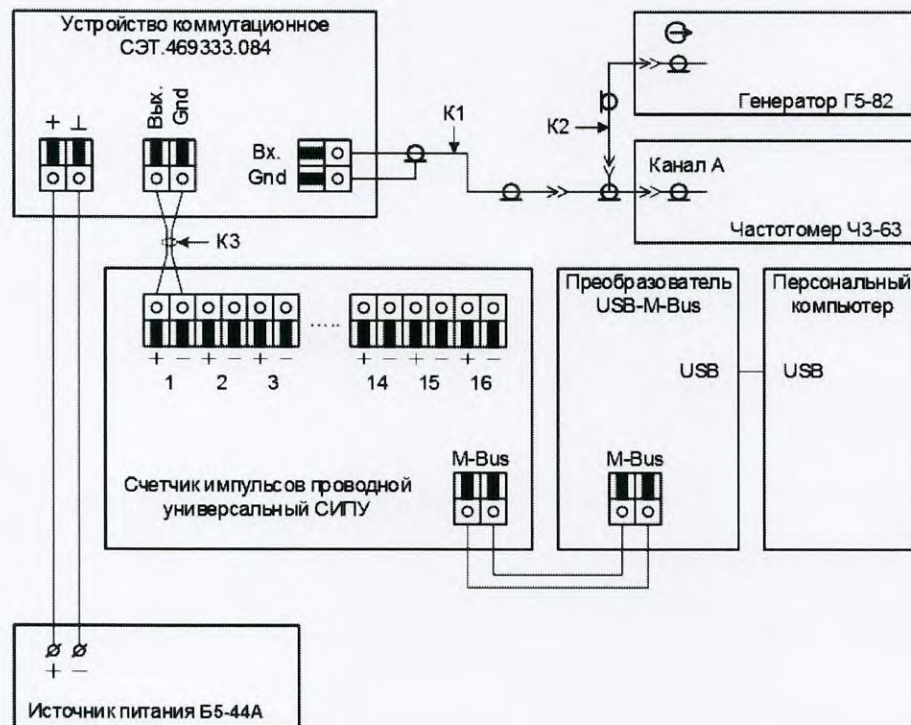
Устройство коммутационное
СЭТ.469333.084

+ ⊥

Вых.
Gnd

Вх.
Gnd

К1

К2

Генератор Г5-82

Канал А

Частотомер Ч3-63

К3

+ − + − + −
1 2 3

.....

+ − + − + −
14 15 16

Преобразователь
USB-M-Bus

Персональный
компьютер

USB

USB

M-Bus

M-Bus

Счетчик импульсов проводной
универсальный СИПУ

+ −

Источник питания Б5-44А